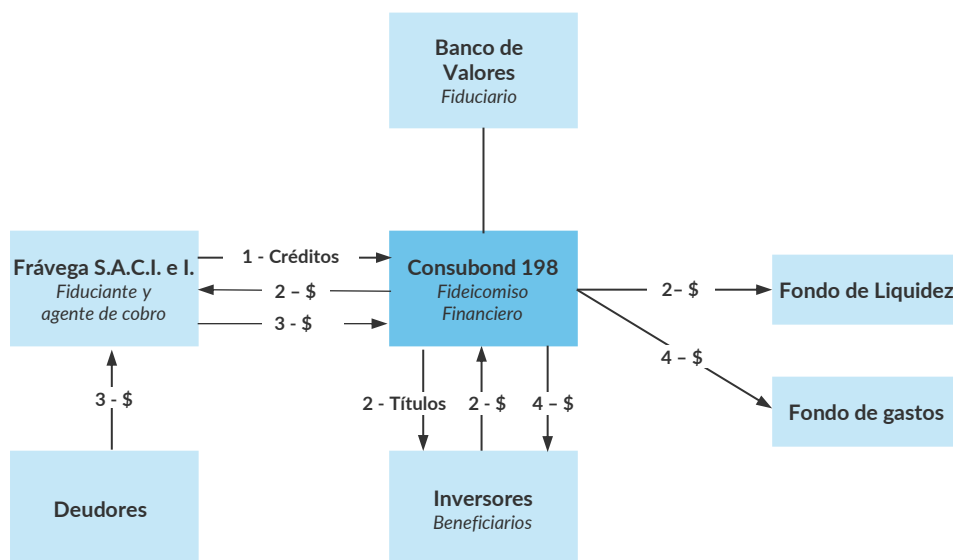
Banco de Valores
Fiduciario

Frávega S.A.C.I. e I.
Fiduciante y agente de cobro

1 - Créditos
2 – $
3 - $

Consubond 198
Fideicomiso Financiero

2– $
Fondo de Liquidez

4 – $
Fondo de gastos

3 - $

2 - Títulos
2 - $
4 – $

Deudores

Inversores
Beneficiarios